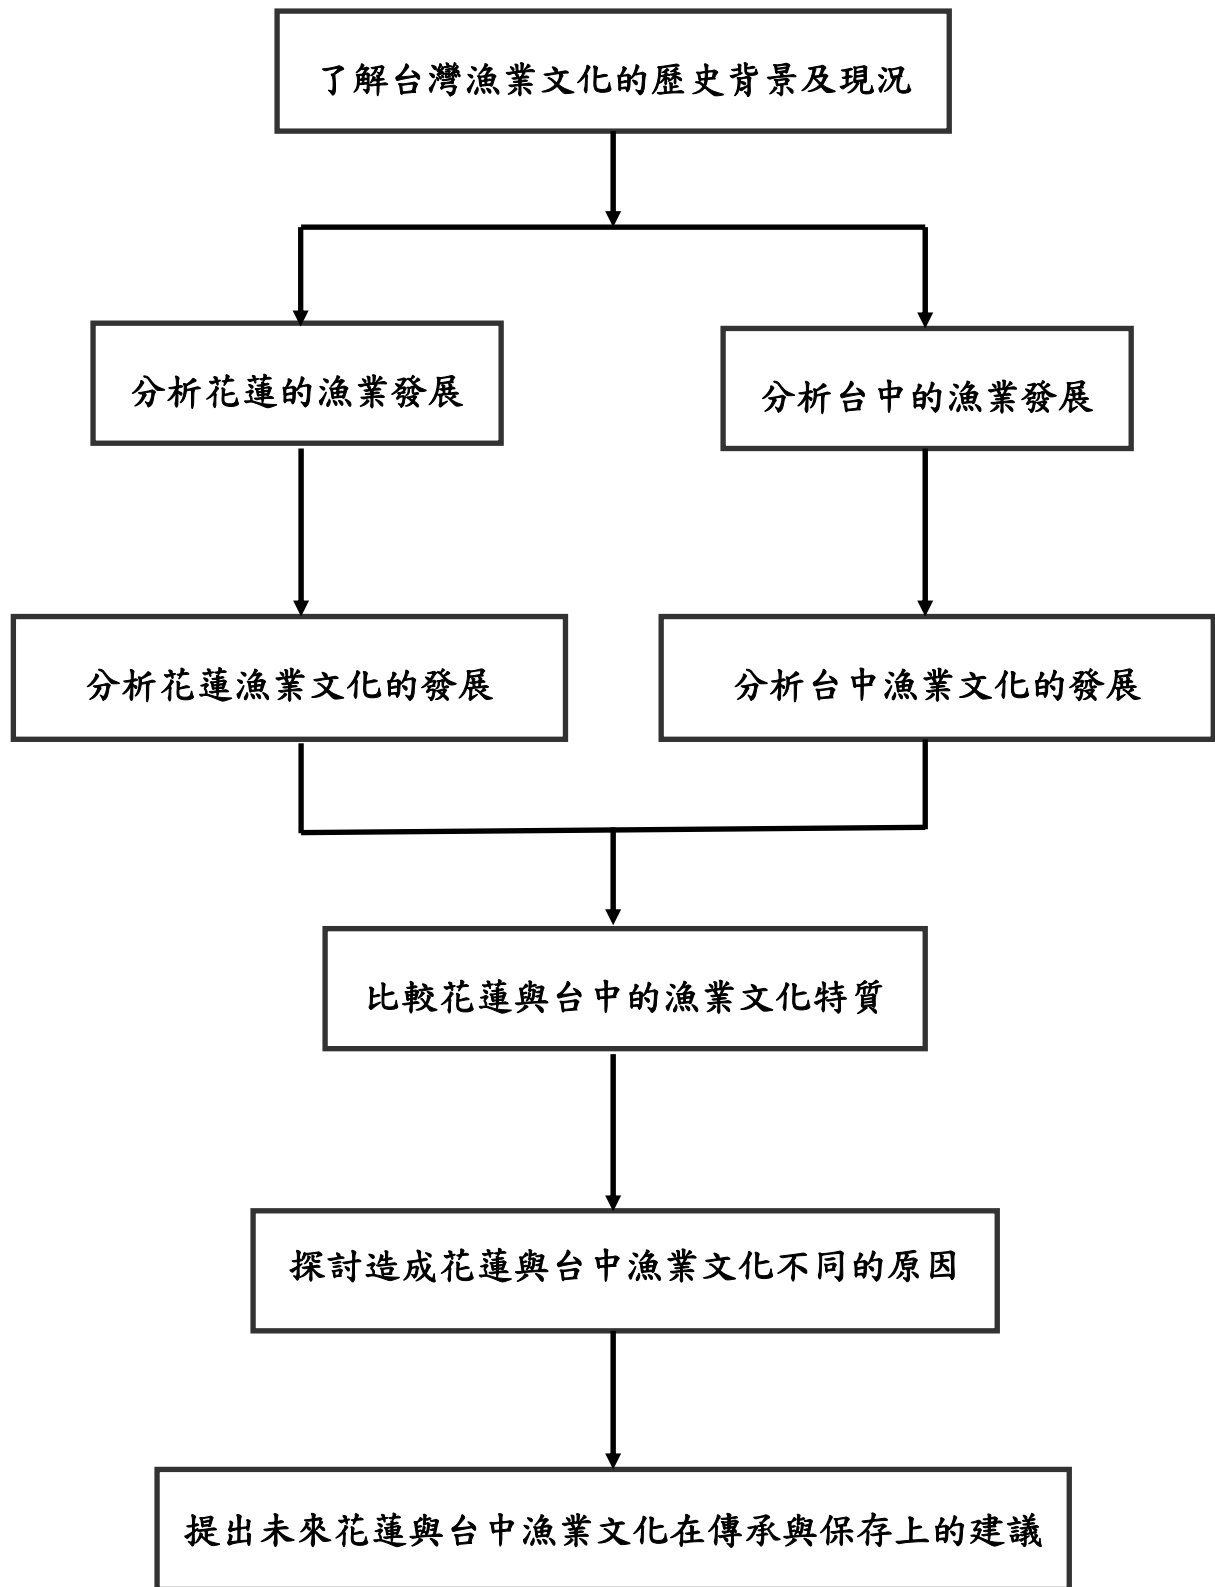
了解台灣漁業文化的歷史背景及現況

分析花蓮的漁業發展

分析台中的漁業發展

分析花蓮漁業文化的發展

分析台中漁業文化的發展

比較花蓮與台中的漁業文化特質

探討造成花蓮與台中漁業文化不同的原因

提出未來花蓮與台中漁業文化在傳承與保存上的建議